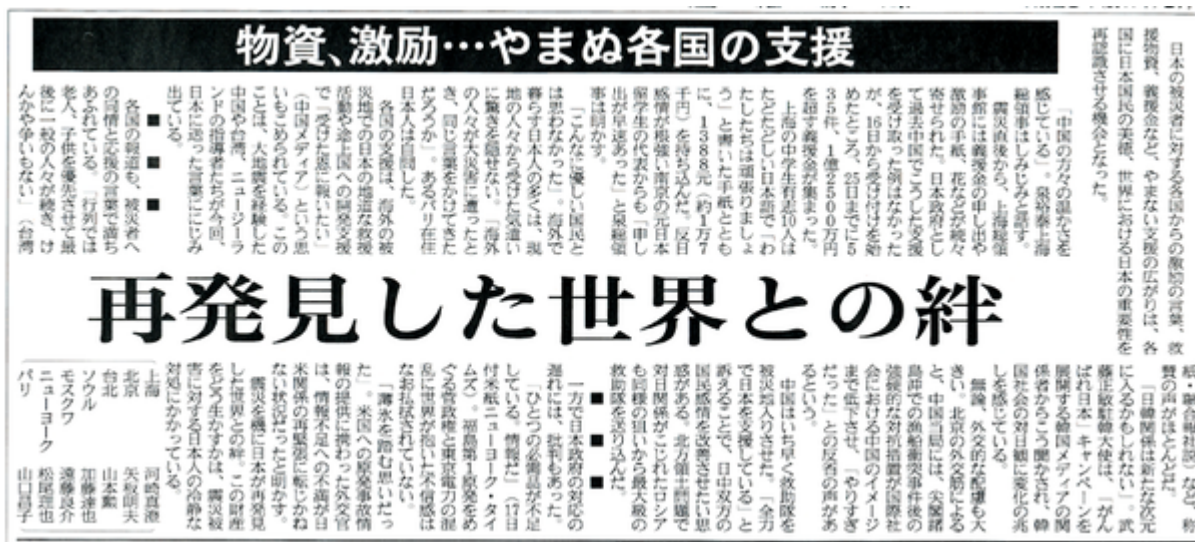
物資、激励…やまぬ各国の支援

日本の被災者に対する各国からの激励の言葉、救援物資、義援金など、やまない支援の広がりは、各国に日本国民の実態、世界における日本の重要性を再認識させる機会となった。

「中国の方々の温かさを感じている」。泉裕泰上海総領事はしみじみと話す。

震災直後から、上海総領事館には義援金の申し出や激励の手紙、花などが続々寄せられた。日本政府として過去中国でこうした支援を受け取った例はなかったが、16日から受け付けを始めたところ、25日までに535件、1億2500万円を超す義援金が集まった。

上海の中学生有志10人はたどたどしい日本語で「わたしたちは頑張りましょう」と書いた手紙とともに、1388元（約1万7千円）を持ち込んだ。反日感情が根強い南京の元日本留学生の代表からも「申し出が早速あった」と総領事は明かす。

「こんなに優しい国民とは思わなかった」。海外で暮らす日本人の多くは、現地の人々から受けた気遣いに驚きを隠せない。「海外の人々が大災害に遭ったとき、同じ言葉をかけただろうか」。あるパリ在住日本人は自問した。

各国の支援は、海外の被災地での日本の地道な救援活動や途上国への開発支援で「受けた恩に報いたい」（中国メディア）という思いもこめられている。このことは、大地震を経験した中国や台湾、ニュージーランドの指導者たちが今回、日本に送った言葉ににじみ出ている。

■　■　■

各国の報道も、被災者への同情と応援の言葉で溢れあふれている。「行列では老人、子供を優先させて最後に一般の人々が続き、けんかや争いもない」（台湾紙・聯合報社説）など、称賛の声がほとんどだ。

「日韓関係は新たな次元に入るかもしれない」。武藤正敏駐韓大使は、「がんばれ日本」キャンペーンを展開する韓国メディアの関係者からこう聞かされ、韓国社会の対日観に変化の兆しを感じている。

無論、外交的な配慮も大きい。北京の外交筋によると、中国当局には、尖閣諸島沖での漁船衝突事件後の強硬的な対抗措置が国際社会における中国のイメージまで低下させ、「やりすぎだった」との反省の声があるという。

中国はいち早く救助隊を被災地入りさせた。「全力で日本を支援している」と訴えることで、日中双方の国民感情を改善させたい思惑がある。北方領土問題で対日関係がこじれたロシアも同様の狙いから最大級の救助隊を送り込んだ。

■　■　■

一方で日本政府の対応の遅れには、批判もあった。

「ひとつの必需品が不足している。情報だ」（17日付米紙ニューヨーク・タイムズ）。福島第1原発をめぐる官邸と東京電力の混乱に世界が抱いた不信感はなお払拭されていない。

「薄氷を踏む思いだった」。米国への原発事故情報の提供に携わった外交官は、情報不足への不満が日米関係の再悪化に転じかねない状況だったと明かす。

震災を機に日本が再発見した世界との絆。この財産をどう生かすかは、震災被害に対する日本人の冷静な対処にかかっている。

再発見した世界との絆

上海　河崎真澄
北京　矢板明夫
台北　山本勲
ソウル　加藤達也
モスクワ　遠藤良介
ニューヨーク　松尾理也
パリ　山口昌子